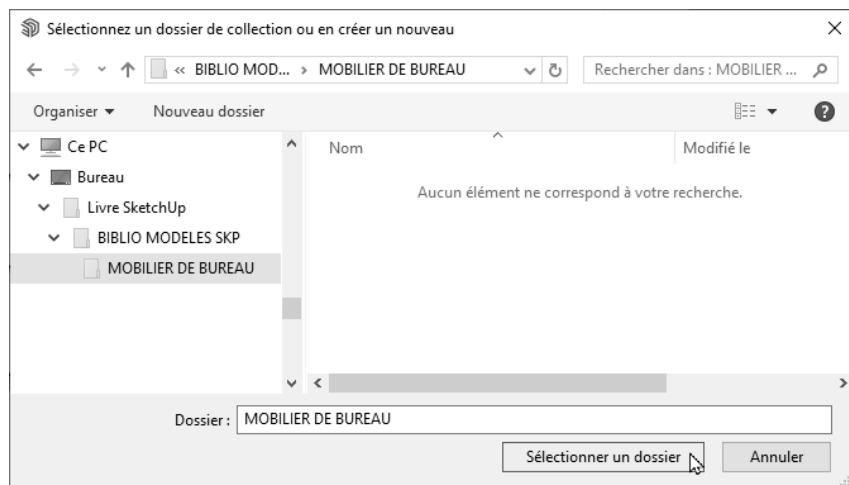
Sélectionnez un dossier de collection ou en créer un nouveau

« BIBLIO MOD... > MOBILIER DE BUREAU

Rechercher dans : MOBILIER ...

Organiser ▾ Nouveau dossier

Ce PC
Bureau
Livre SketchUp
BIBLIO MODELES SKP
MOBILIER DE BUREAU

Nom
Modifié le

Aucun élément ne correspond à votre recherche.

Dossier : MOBILIER DE BUREAU

Sélectionner un dossier
Annuler